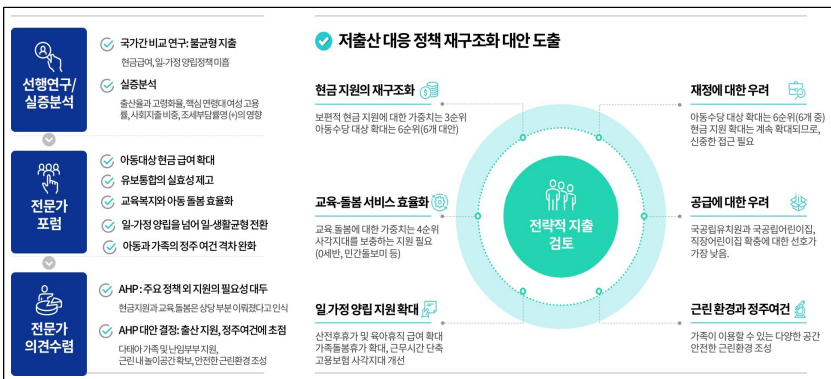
선행연구/실증분석

국가간 비교 연구: 불균형 지출
현금급여, 일·가정 양립정책 미흡

실증분석
출산율과 고령화율, 핵심 연령대 여성 고용률, 사회지출 비중, 조세부담률에 (+)의 영향

전문가 포럼

아동대상 현금 급여 확대
유보통합의 실효성 제고
교육복지와 아동 돌봄 효율화
일·가정 양립을 넘어 일-생활균형 전환
아동과 가족의 정주 여건 격차 완화

전문가 의견수렴

AHP: 주요 정책 외 지원의 필요성 대두
현금지원과 교육돌봄은 상당 부분 이뤄졌다고 인식

AHP 대안 결정: 출산 지원, 정주여건에 초점
대테아 가족 및 난임부부 지원, 근린 내 놀이공간 확보, 안전한 근린환경 조성

저출산 대응 정책 재구조화 대안 도출

현금 지원의 재구조화
보편적 현금 지원에 대한 가중치는 3순위
아동수당 대상 확대는 6순위(6개 대안)

교육·돌봄 서비스 효율화
교육·돌봄에 대한 가중치는 4순위
사각지대를 보충하는 지원 필요
(0세반, 민간돌보미 등)

일·가정 양립 지원 확대
산전후휴가 및 육아휴직 급여 확대
가족돌봄휴가 확대, 근무시간 단축
고용보험 사각지대 개선

전략적 지출 검토

재정에 대한 우려
아동수당 대상 확대는 6순위(6개 중)
현금 지원 확대는 계속 확대되므로, 신중한 접근 필요

공급에 대한 우려
국공립유치원과 국공립어린이집, 직장어린이집 확충에 대한 선호가 가장 낮음.

근린 환경과 정주여건
가족이 이용할 수 있는 다양한 공간
안전한 근린환경 조성